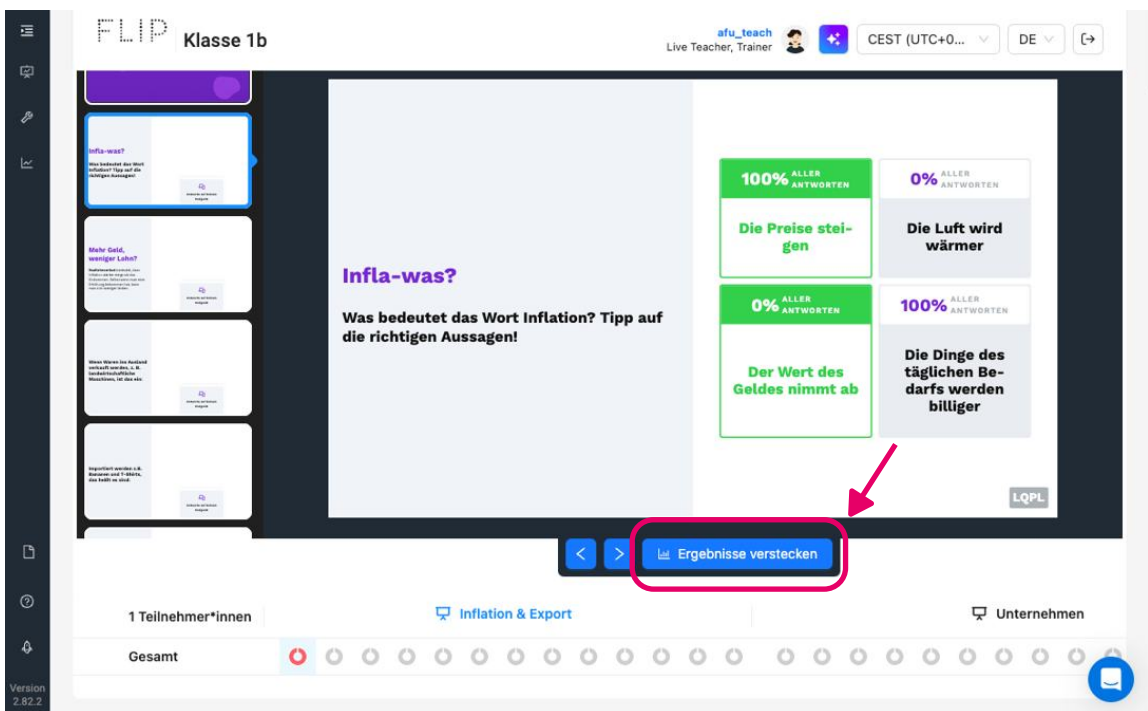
FLIP Klasse 1b

afu_teach
Live Teacher, Trainer

CEST (UTC+0...

DE

Infla-was?
Was bedeutet das Wort Inflation? Tipp auf die richtigen Aussagen!

Mehr Geld, weniger Lohn?

Wenn Waren ins Ausland verkauft werden, z. B. landwirtschaftliche Maschinen, ist das ein:

Importiert werden z.B. Bananen und T-Shirts, das heißt es sind:

Infla-was?

Was bedeutet das Wort Inflation? Tipp auf die richtigen Aussagen!

100% ALLER ANTWORTEN
Die Preise steigen

0% ALLER ANTWORTEN
Die Luft wird wärmer

0% ALLER ANTWORTEN
Der Wert des Geldes nimmt ab

100% ALLER ANTWORTEN
Die Dinge des täglichen Bedarfs werden billiger

LQPL

Ergebnisse verstecken

1 Teilnehmer*innen

Inflation & Export

Unternehmen

Gesamt

Version 2.82.2